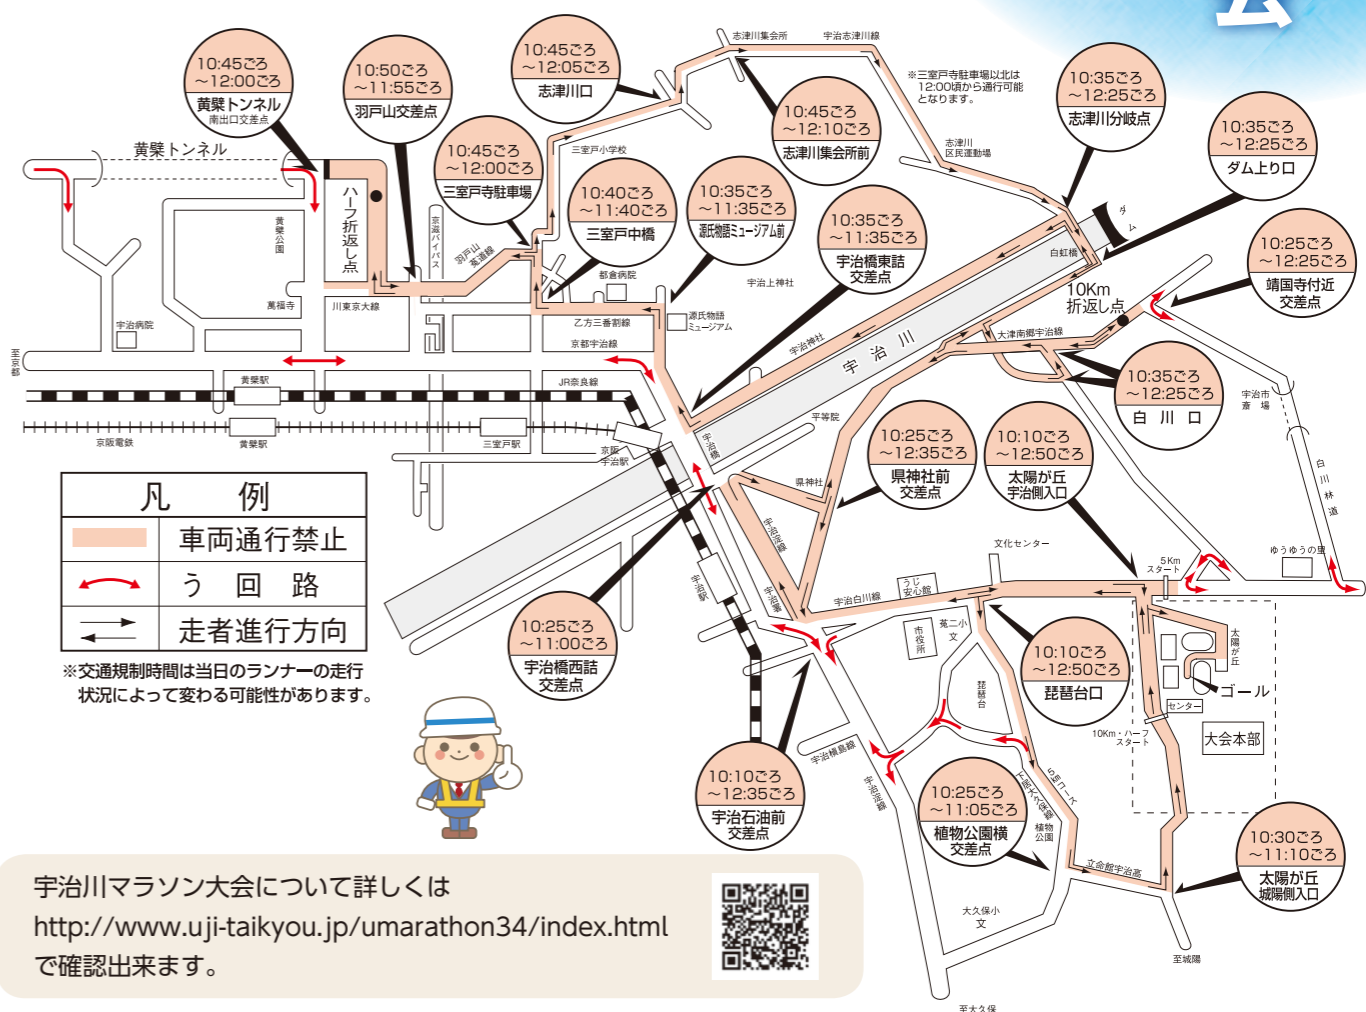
10:45ごろ
～12:00ごろ
黄檗トンネル
南出口交差点

10:50ごろ
～11:55ごろ
羽戸山交差点

10:45ごろ
～12:05ごろ
志津川口

10:45ごろ
～12:00ごろ
三室戸寺駐車場

10:40ごろ
～11:40ごろ
三室戸中橋

10:35ごろ
～11:35ごろ
源氏物語ミュージアム前

10:45ごろ
～12:10ごろ
志津川集会所前

10:35ごろ
～11:35ごろ
宇治橋東詰
交差点

10:35ごろ
～12:25ごろ
志津川分岐点

10:35ごろ
～12:25ごろ
ダム上り口

10:25ごろ
～12:25ごろ
靖国寺付近
交差点

10:35ごろ
～12:25ごろ
白川口

10:25ごろ
～12:35ごろ
県神社前
交差点

10:10ごろ
～12:50ごろ
太陽が丘
宇治側入口

10:25ごろ
～11:00ごろ
宇治橋西詰
交差点

10:10ごろ
～12:50ごろ
琵琶台口

10:10ごろ
～12:35ごろ
宇治石油前
交差点

10:25ごろ
～11:05ごろ
植物公園横
交差点

10:30ごろ
～11:10ごろ
太陽が丘
城陽側入口

黄檗トンネル
ハーフ折返し点
志津川集会所
宇治志津川線
※三室戸寺駐車場以北は12:00頃から通行可能となります。
志津川区民運動場
三室戸小学校
ダム
白虹橋
10Km折返し点
羽戸山墓道線
京滋バイパス
都倉病院
宇治上神社
源氏物語ミュージアム
黄檗公園
萬福寺
川東京大線
宇治病院
乙方三番割線
京都宇治線
宇治神社
宇治川
大津南郷宇治線
宇治市斎場
至京都
黄檗駅
JR奈良線
京阪電鉄
三室戸駅
京阪宇治駅
平等院
宇治橋
県神社
白川林道
文化センター
5Kmスタート
ゆうゆうの里
宇治駅
宇治白川線
うじ安心館
市役所
菟二小
文
太陽が丘
ゴール
センター
10Km・ハーフスタート
大会本部
宇治淀線
宇治槇島線
琵琶台
宇治淀線
5Kmコース
植物公園
立命館宇治高
大久保小
文
至城陽
至大久保

凡例
車両通行禁止
う回路
走者進行方向

※交通規制時間は当日のランナーの走行状況によって変わる可能性があります。

宇治川マラソン大会について詳しくは
http://www.uji-taikyou.jp/umarathon34/index.html
で確認出来ます。